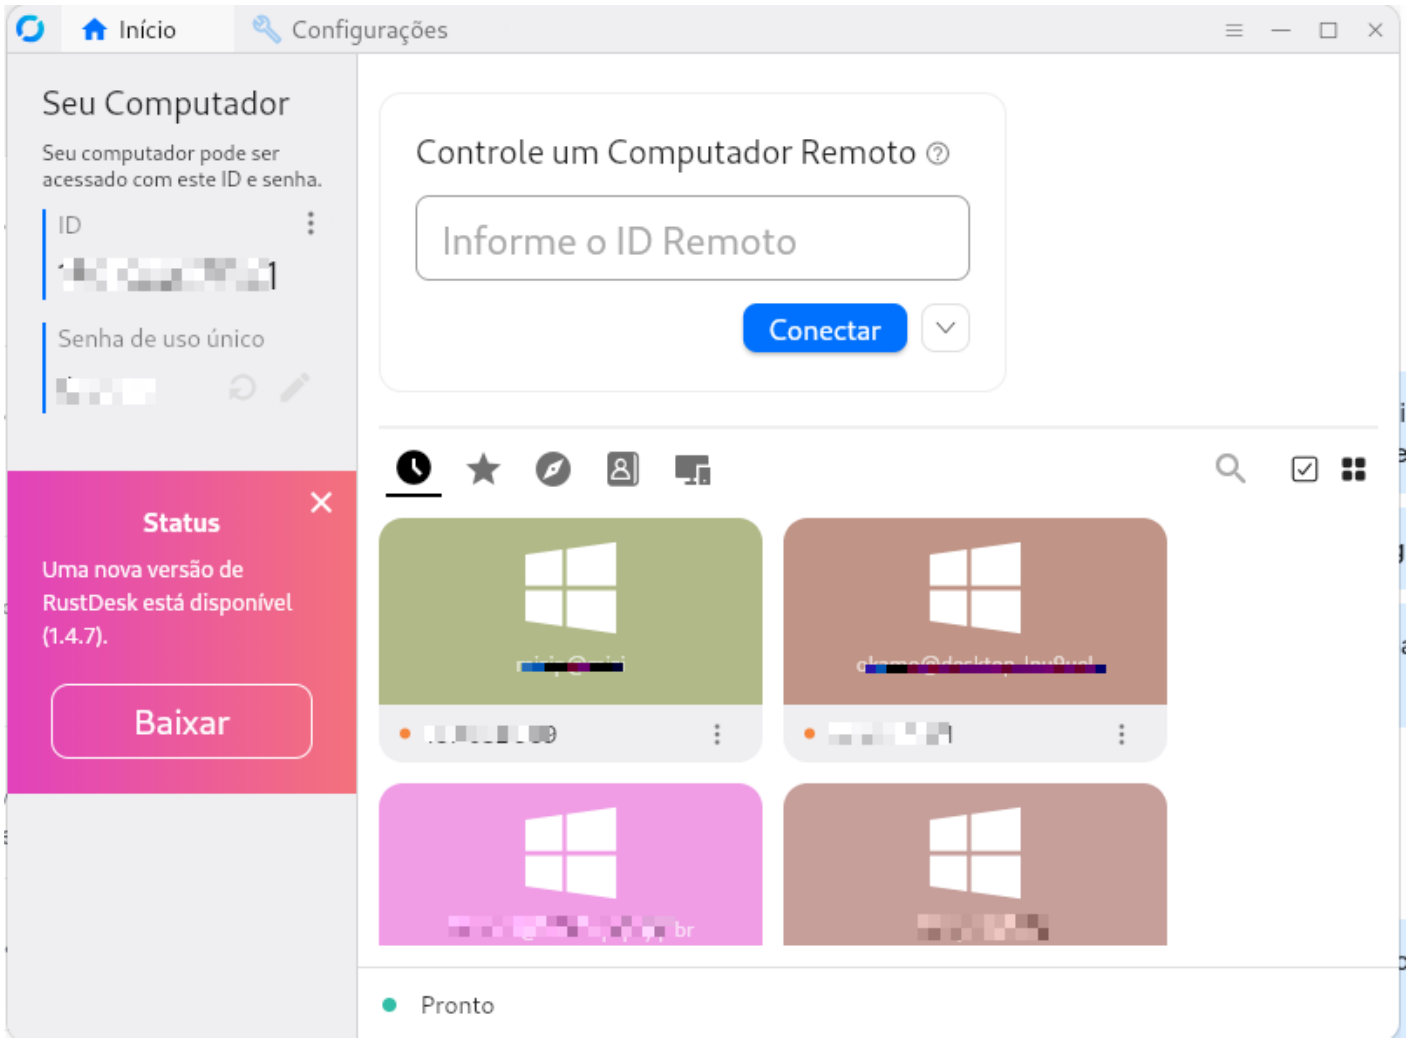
Início Configurações

Seu Computador

Seu computador pode ser acessado com este ID e senha.

ID
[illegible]

Senha de uso único
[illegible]

Status
Uma nova versão de RustDesk está disponível (1.4.7).

Baixar

Controle um Computador Remoto

Informe o ID Remoto

Conectar

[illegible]
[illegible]
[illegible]
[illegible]
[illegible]
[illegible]

Pronto